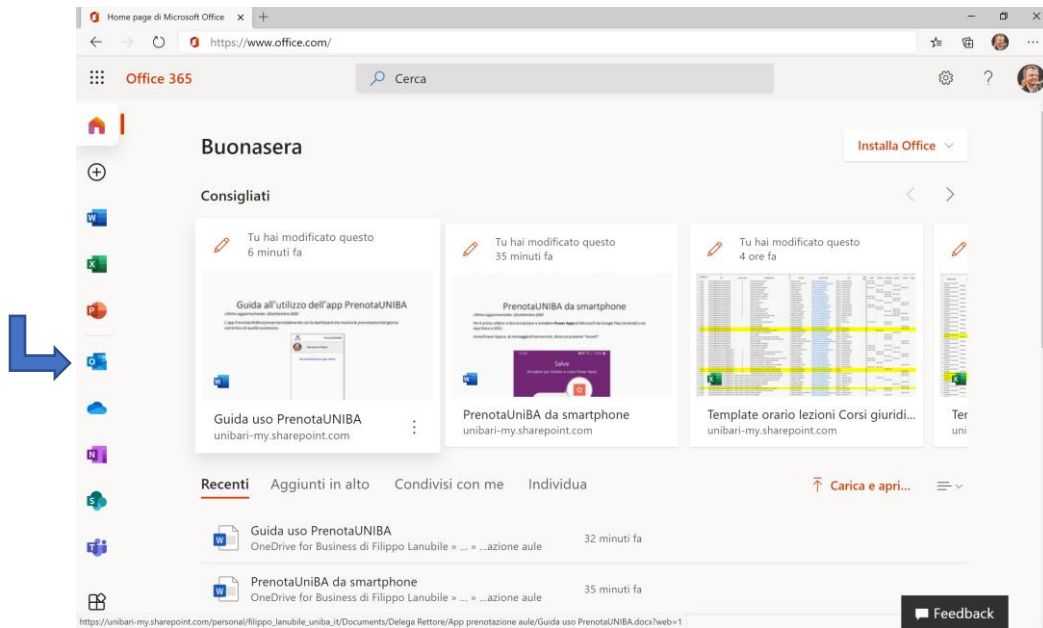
Home page di Microsoft Office ×

https://www.office.com/

Office 365

Cerca

Buonasera

Installa Office

Consigliati

Tu hai modificato questo
6 minuti fa

Guida all'utilizzo dell'app PrenotaUNIBA

Guida uso PrenotaUNIBA
unibari-my.sharepoint.com

Tu hai modificato questo
35 minuti fa

PrenotaUNIBA da smartphone

Salve

PrenotaUniBA da smartphone
unibari-my.sharepoint.com

Tu hai modificato questo
4 ore fa

Template orario lezioni Corsi giuridi...
unibari-my.sharepoint.com

Ter
uni

Recenti   Aggiunti in alto   Condivisi con me   Individua

Carica e apri...

Guida uso PrenotaUNIBA
OneDrive for Business di Filippo Lanubile » ... » ...azione aule
32 minuti fa

PrenotaUniBA da smartphone
OneDrive for Business di Filippo Lanubile » ... » ...azione aule
35 minuti fa

https://unibari-my.sharepoint.com/personal/filippo_lanubile_uniba_it/Documents/Delega Rettore/App prenotazione aule/Guida uso PrenotaUNIBA.docx?web=1

Feedback